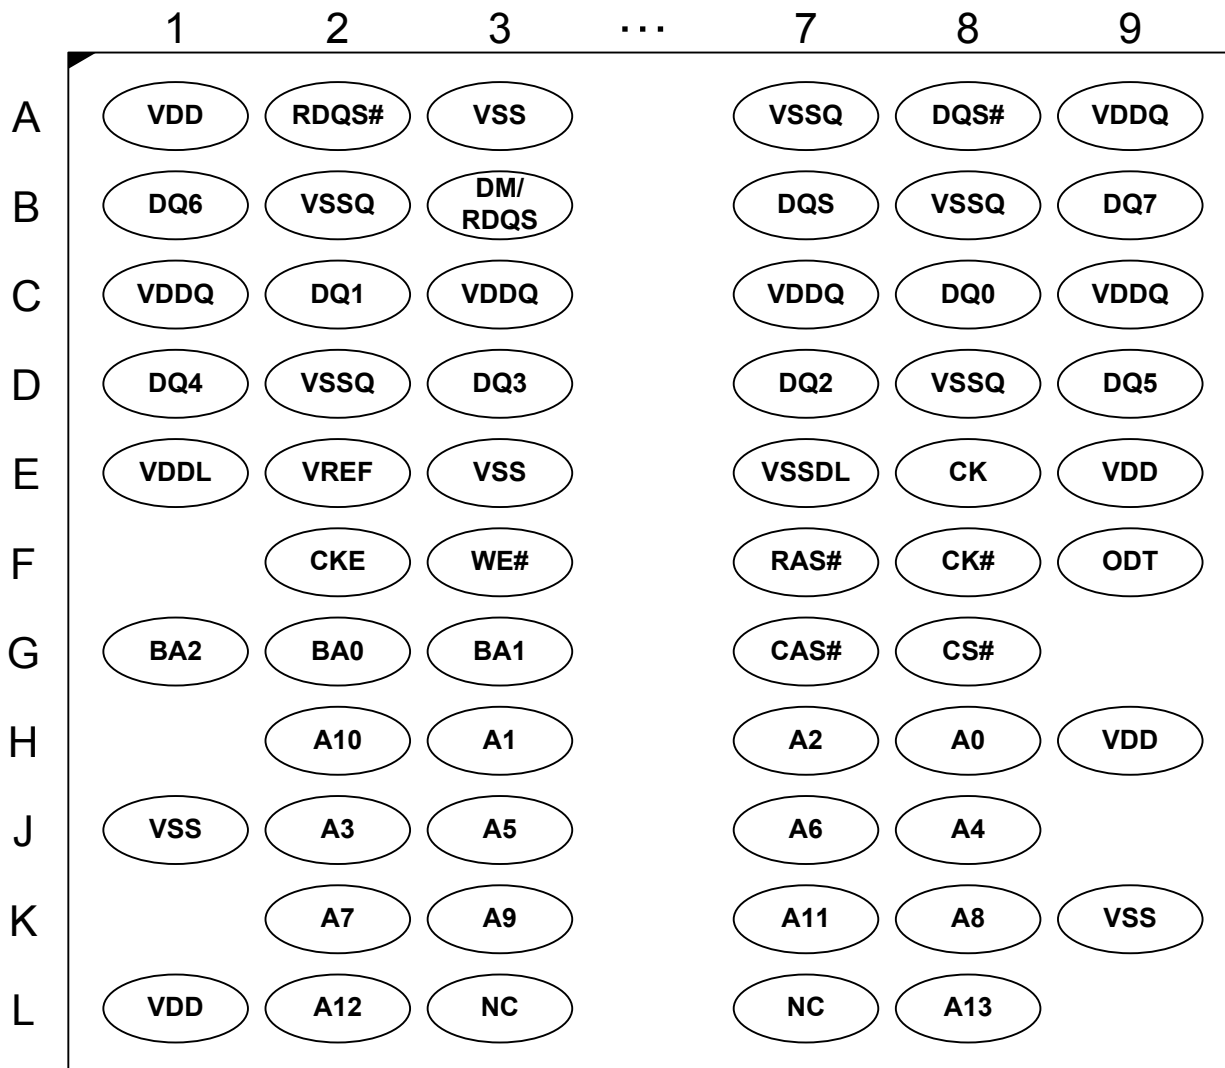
|   | 1 | 2 | 3 | ··· | 7 | 8 | 9 |
|---|---|---|---|---|---|---|---|
| A | VDD | RDQS# | VSS | | VSSQ | DQS# | VDDQ |
| B | DQ6 | VSSQ | DM/ RDQS | | DQS | VSSQ | DQ7 |
| C | VDDQ | DQ1 | VDDQ | | VDDQ | DQ0 | VDDQ |
| D | DQ4 | VSSQ | DQ3 | | DQ2 | VSSQ | DQ5 |
| E | VDDL | VREF | VSS | | VSSDL | CK | VDD |
| F | | CKE | WE# | | RAS# | CK# | ODT |
| G | BA2 | BA0 | BA1 | | CAS# | CS# | |
| H | | A10 | A1 | | A2 | A0 | VDD |
| J | VSS | A3 | A5 | | A6 | A4 | |
| K | | A7 | A9 | | A11 | A8 | VSS |
| L | VDD | A12 | NC | | NC | A13 | |